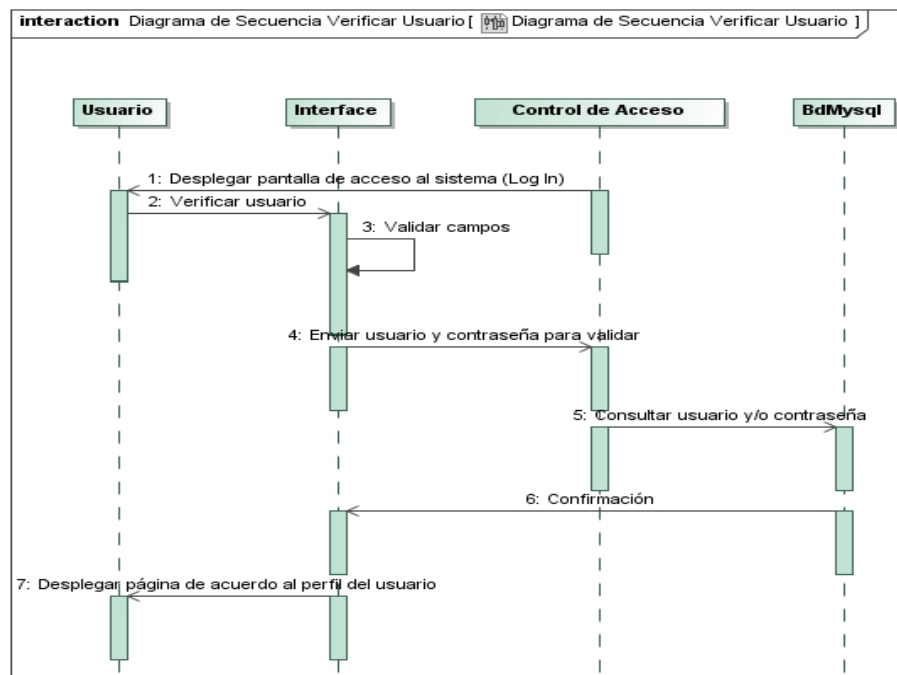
interaction Diagrama de Secuencia Verificar Usuario [ Diagrama de Secuencia Verificar Usuario ]

Usuario

Interface

Control de Acceso

BdMysql

1: Desplegar pantalla de acceso al sistema (Log In)

2: Verificar usuario

3: Validar campos

4: Enviar usuario y contraseña para validar

5: Consultar usuario y/o contraseña

6: Confirmación

7: Desplegar página de acuerdo al perfil del usuario